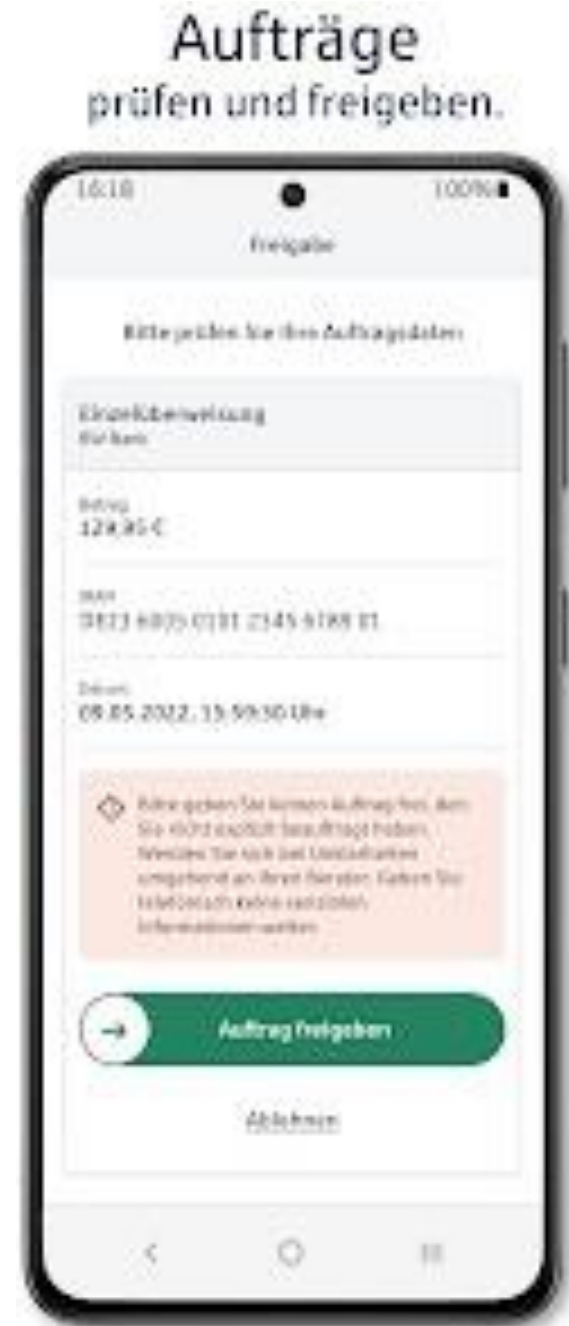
Aufträge
prüfen und freigeben.

16:18

100%

Freigabe

Bitte prüfen Sie Ihre Auftragsdaten

Einzelüberweisung
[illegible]

Betrag
129,95 €

IBAN
DE23 6005 0101 2345 6789 01

Datum
09.05.2022, 15:59:30 Uhr

Bitte geben Sie keinen Auftrag frei, den Sie nicht explizit beauftragt haben. Wenden Sie sich bei Unklarheiten umgehend an Ihren Berater. Geben Sie telefonisch keine sensiblen Informationen weiter.

Auftrag freigeben

Ablehnen